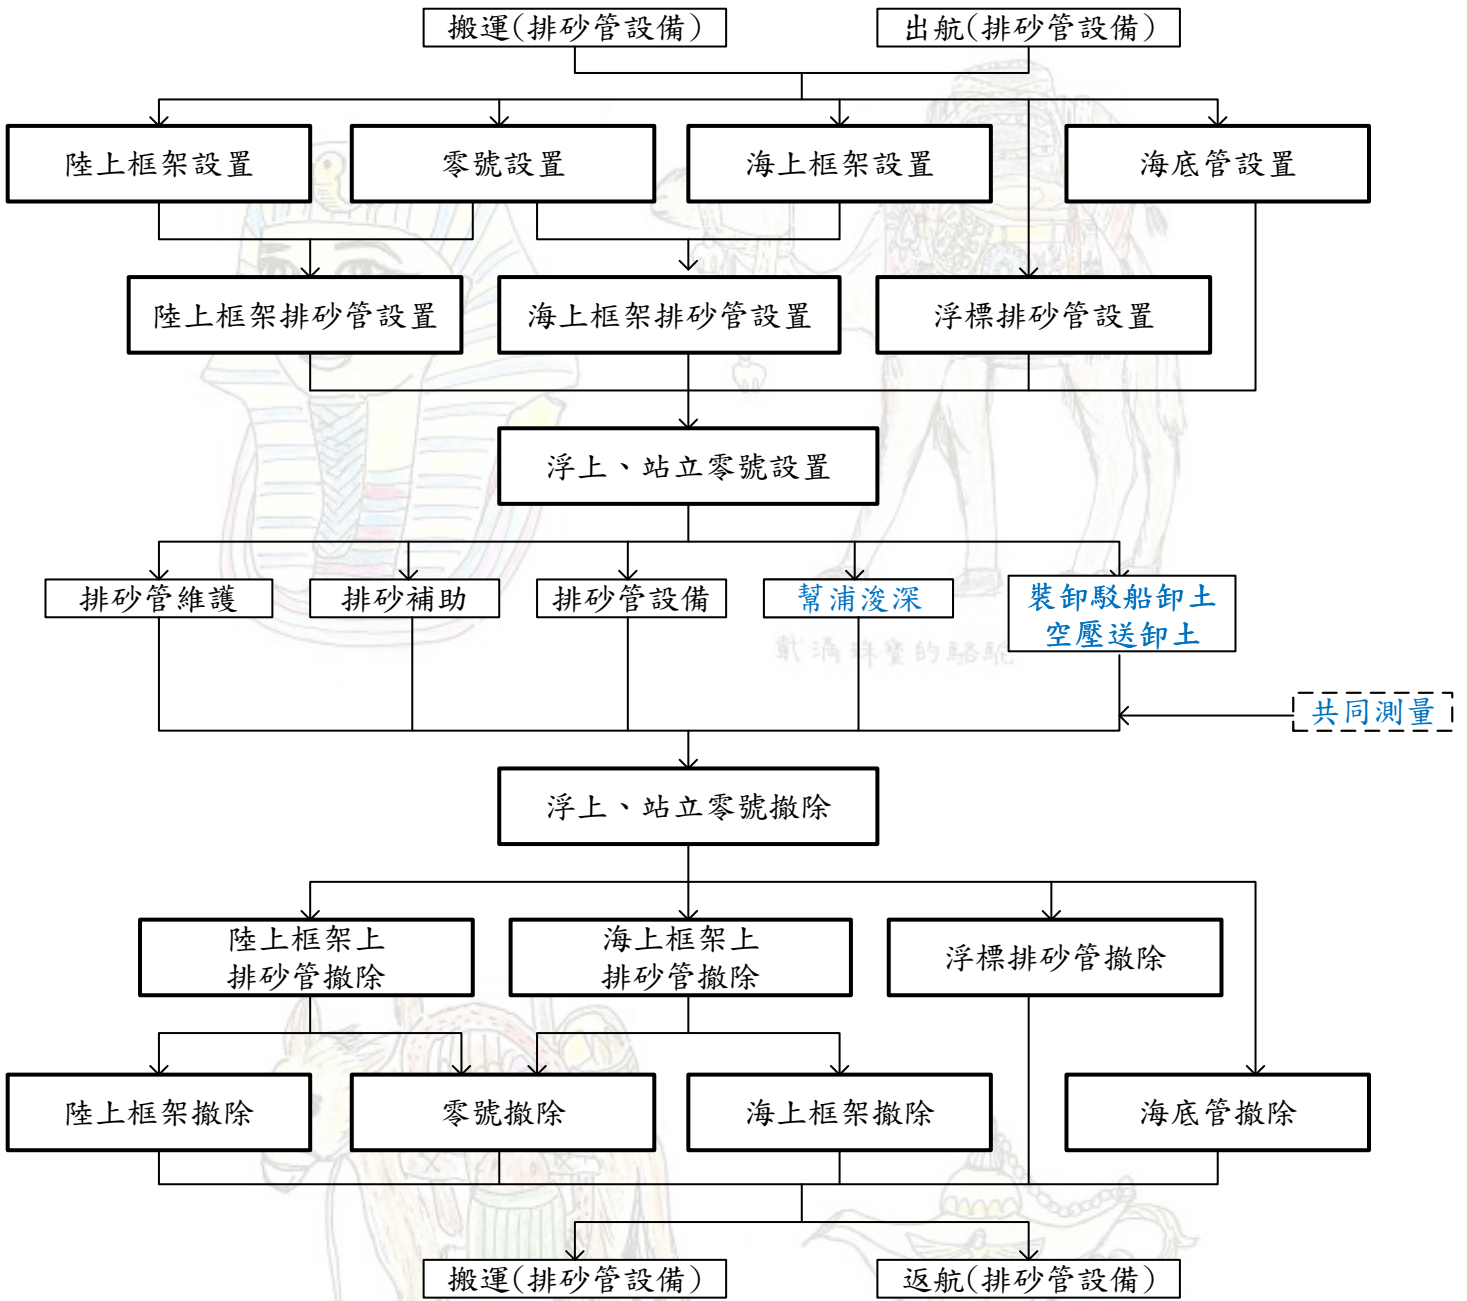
搬運(排砂管設備)
出航(排砂管設備)

陸上框架設置
零號設置
海上框架設置
海底管設置

陸上框架排砂管設置
海上框架排砂管設置
浮標排砂管設置

浮上、站立零號設置

排砂管維護
排砂補助
排砂管設備
幫浦浚深
裝卸駁船卸土
空壓送卸土

戴滿抖寶的駱駝

共同測量

浮上、站立零號撤除

陸上框架上
排砂管撤除
海上框架上
排砂管撤除
浮標排砂管撤除

陸上框架撤除
零號撤除
海上框架撤除
海底管撤除

搬運(排砂管設備)
返航(排砂管設備)